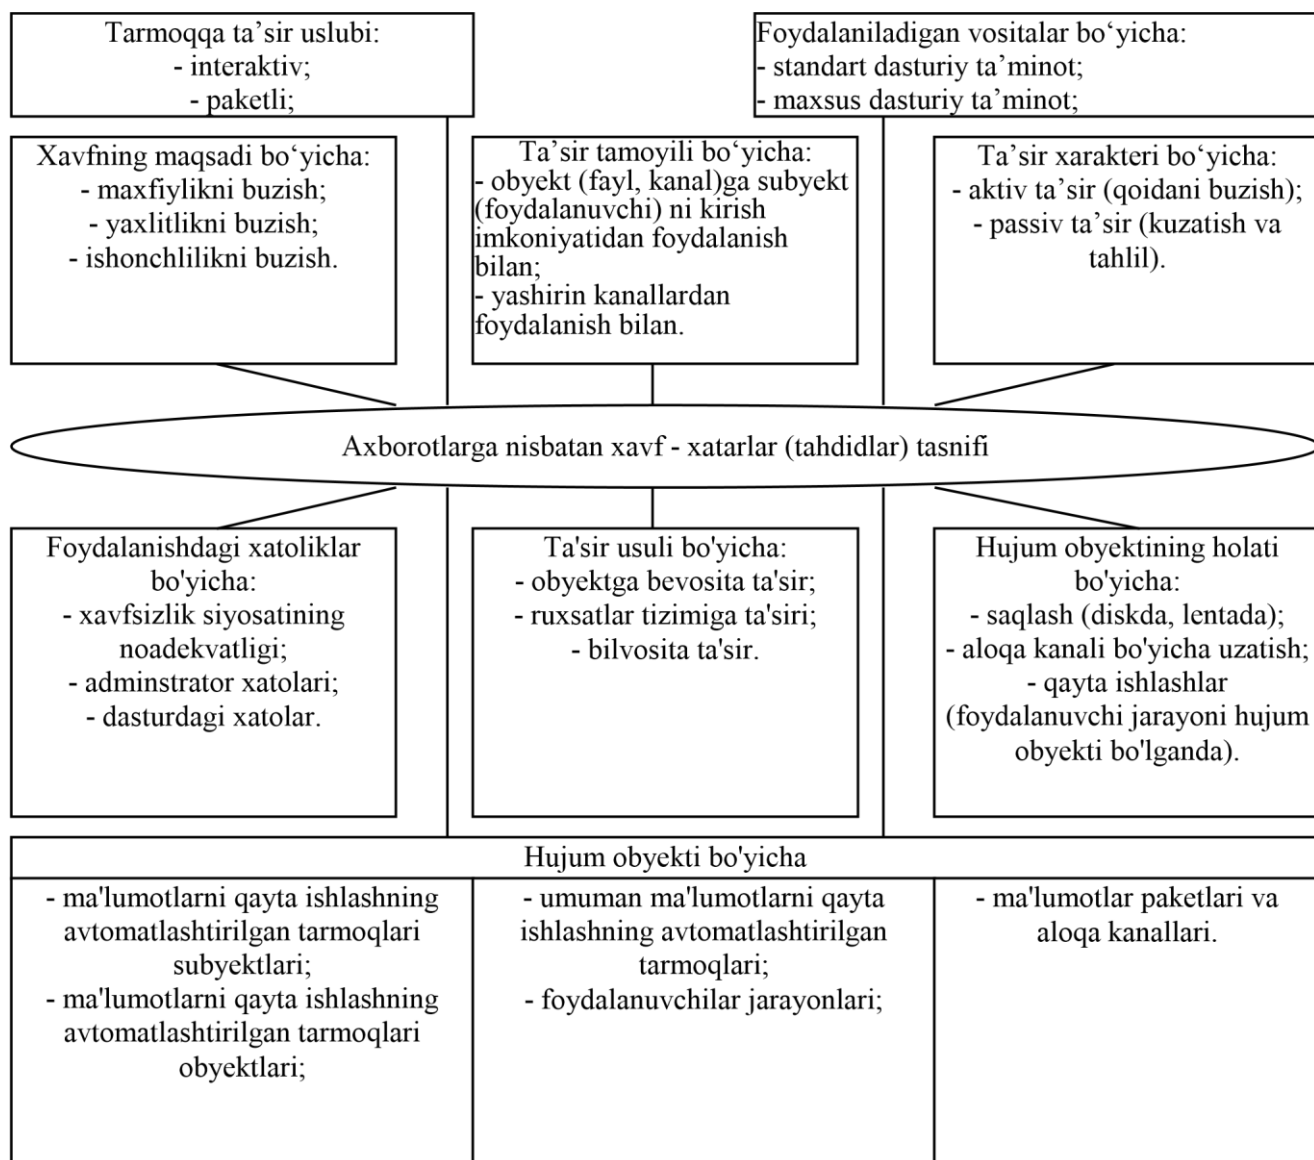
Tarmoqqa ta’sir uslubi:
- interaktiv;
- paketli;

Foydalaniladigan vositalar bo‘yicha:
- standart dasturiy ta’minot;
- maxsus dasturiy ta’minot;

Xavfning maqsadi bo‘yicha:
- maxfiylikni buzish;
- yaxlitlikni buzish;
- ishonchlilikni buzish.

Ta’sir tamoyili bo‘yicha:
- obyekt (fayl, kanal)ga subyekt (foydalanuvchi) ni kirish imkoniyatidan foydalanish bilan;
- yashirin kanallardan foydalanish bilan.

Ta’sir xarakteri bo‘yicha:
- aktiv ta’sir (qoidani buzish);
- passiv ta’sir (kuzatish va tahlil).

Axborotlarga nisbatan xavf - xatarlar (tahdidlar) tasnifi

Foydalanishdagi xatoliklar bo'yicha:
- xavfsizlik siyosatining noadekvatligi;
- adminstrator xatolari;
- dasturdagi xatolar.

Ta'sir usuli bo'yicha:
- obyektga bevosita ta'sir;
- ruxsatlar tizimiga ta'siri;
- bilvosita ta'sir.

Hujum obyektining holati bo'yicha:
- saqlash (diskda, lentada);
- aloqa kanali bo'yicha uzatish;
- qayta ishlashlar (foydalanuvchi jarayoni hujum obyekti bo'lganda).

Hujum obyekti bo'yicha

- ma'lumotlarni qayta ishlashning avtomatlashtirilgan tarmoqlari subyektlari;
- ma'lumotlarni qayta ishlashning avtomatlashtirilgan tarmoqlari obyektlari;

- umuman ma'lumotlarni qayta ishlashning avtomatlashtirilgan tarmoqlari;
- foydalanuvchilar jarayonlari;

- ma'lumotlar paketlari va aloqa kanallari.